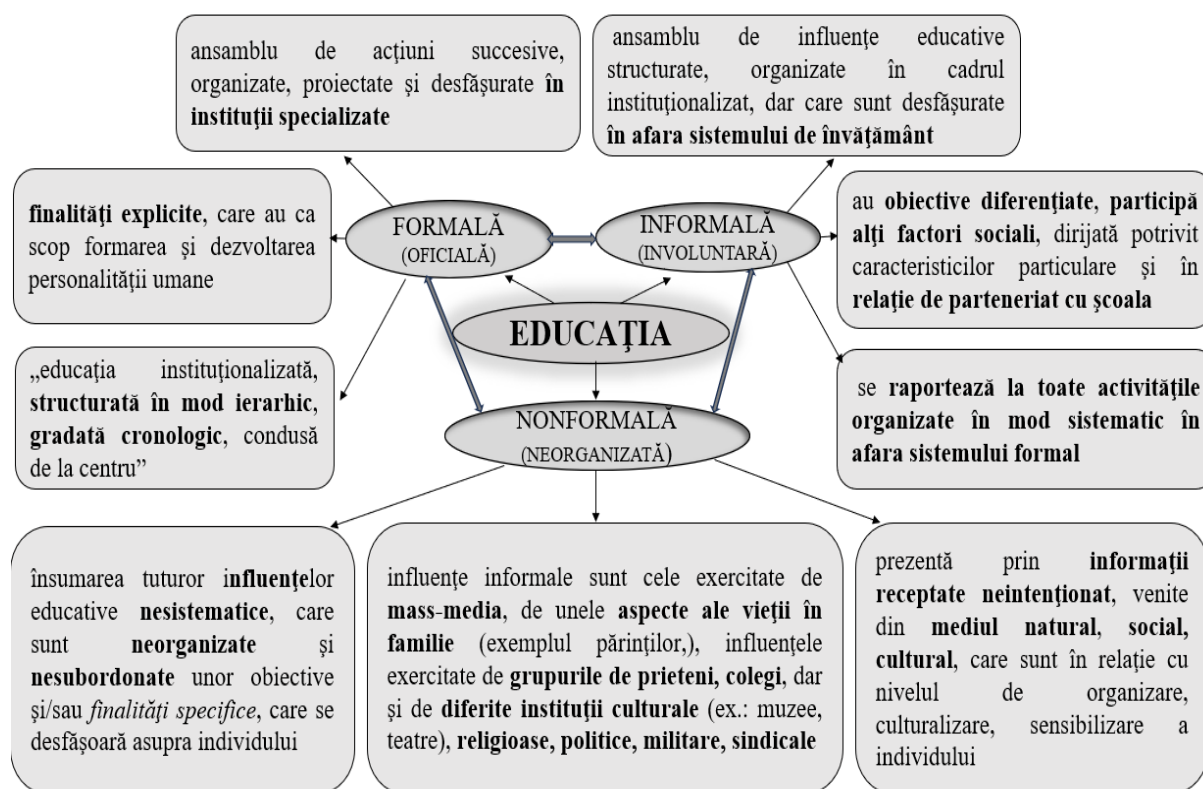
ansamblu de acțiuni succesive, organizate, proiectate și desfășurate **în instituții specializate**

ansamblu de influențe educative structurate, organizate în cadrul instituționalizat, dar care sunt desfășurate **în afara sistemului de învățământ**

**finalități explicite**, care au ca scop formarea și dezvoltarea personalității umane

FORMALĂ (OFICIALĂ)

INFORMALĂ (INVOLUNTARĂ)

au **obiective diferențiate**, **participă alți factori sociali**, dirijată potrivit caracteristicilor particulare și în **relație de parteneriat cu școala**

EDUCAȚIA

„educația instituționalizată, **structurată în mod ierarhic**, **gradată cronologic**, condusă de la centru"

se **raportează la toate activitățile organizate în mod sistematic în afara sistemului formal**

NONFORMALĂ (NEORGANIZATĂ)

însumarea tuturor i**nfluențe**lor educative **nesistematice**, care sunt **neorganizate** și **nesubordonate** unor obiective și/sau *finalități specifice*, care se desfășoară asupra individului

influențe informale sunt cele exercitate de **mass-media**, de unele **aspecte ale vieții în familie** (exemplul părinților,), influențele exercitate de **grupurile de prieteni, colegi**, dar și de **diferite instituții culturale** (ex.: muzee, teatre), **religioase, politice, militare, sindicale**

prezentă prin **informații receptate neintenționat**, venite din **mediul natural**, **social, cultural**, care sunt în relație cu nivelul de organizare, culturalizare, sensibilizare a individului